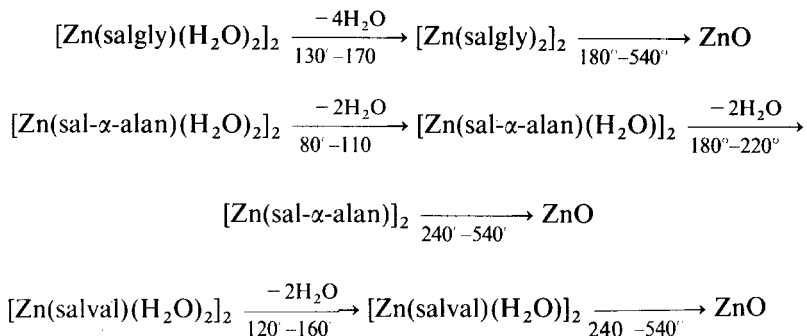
$[Zn(salgly)(H_2O)_2]_2 \xrightarrow[130^{\circ}-170]{-4H_2O} [Zn(salgly)_2]_2 \xrightarrow[180^{\circ}-540^{\circ}]{} ZnO$

$[Zn(sal\text{-}\alpha\text{-}alan)(H_2O)_2]_2 \xrightarrow[80^{\circ}-110]{-2H_2O} [Zn(sal\text{-}\alpha\text{-}alan)(H_2O)]_2 \xrightarrow[180^{\circ}-220^{\circ}]{-2H_2O}$

$[Zn(sal\text{-}\alpha\text{-}alan)]_2 \xrightarrow[240^{\circ}-540^{\circ}]{} ZnO$

$[Zn(salval)(H_2O)_2]_2 \xrightarrow[120^{\circ}-160^{\circ}]{-2H_2O} [Zn(salval)(H_2O)]_2 \xrightarrow[240-540^{\circ}]{} ZnO$